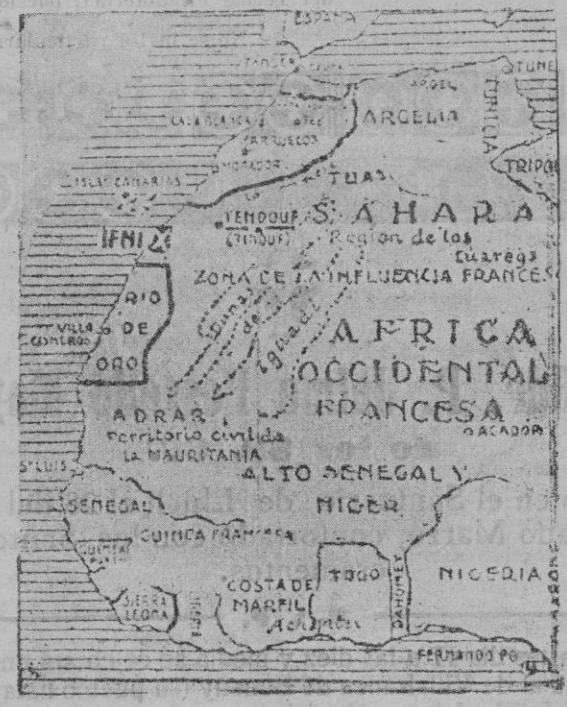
ESPAÑA
TANGER
ARGEL
TUNEZ
TUNICIA
CASABLANCA
MARRUECOS
MOGADOR
ARGELIA
TRIPOLI
ISLAS CANARIAS
TUAS
TENDOUF
(TINDUF)
SAHARA
Región de los Tuaregs
IFNI
ZONA DE LA INFLUENCIA FRANCESA
RIO DE ORO
VILLA CISNEROS
Cuenca de Iguadi
AFRICA OCCIDENTAL FRANCESA
ADRAR
Territorio civil de la MAURITANIA
AGADOR
St LUIS
ALTO SENEGAL Y NIGER
SENEGAL
GUINEA FRANCESA
GUINEA
SIERRA LEONA
LIBERIA
COSTA DE MARFIL
Achantis
TOGO
DAHOMEY
NIGERIA
FERNANDO PO